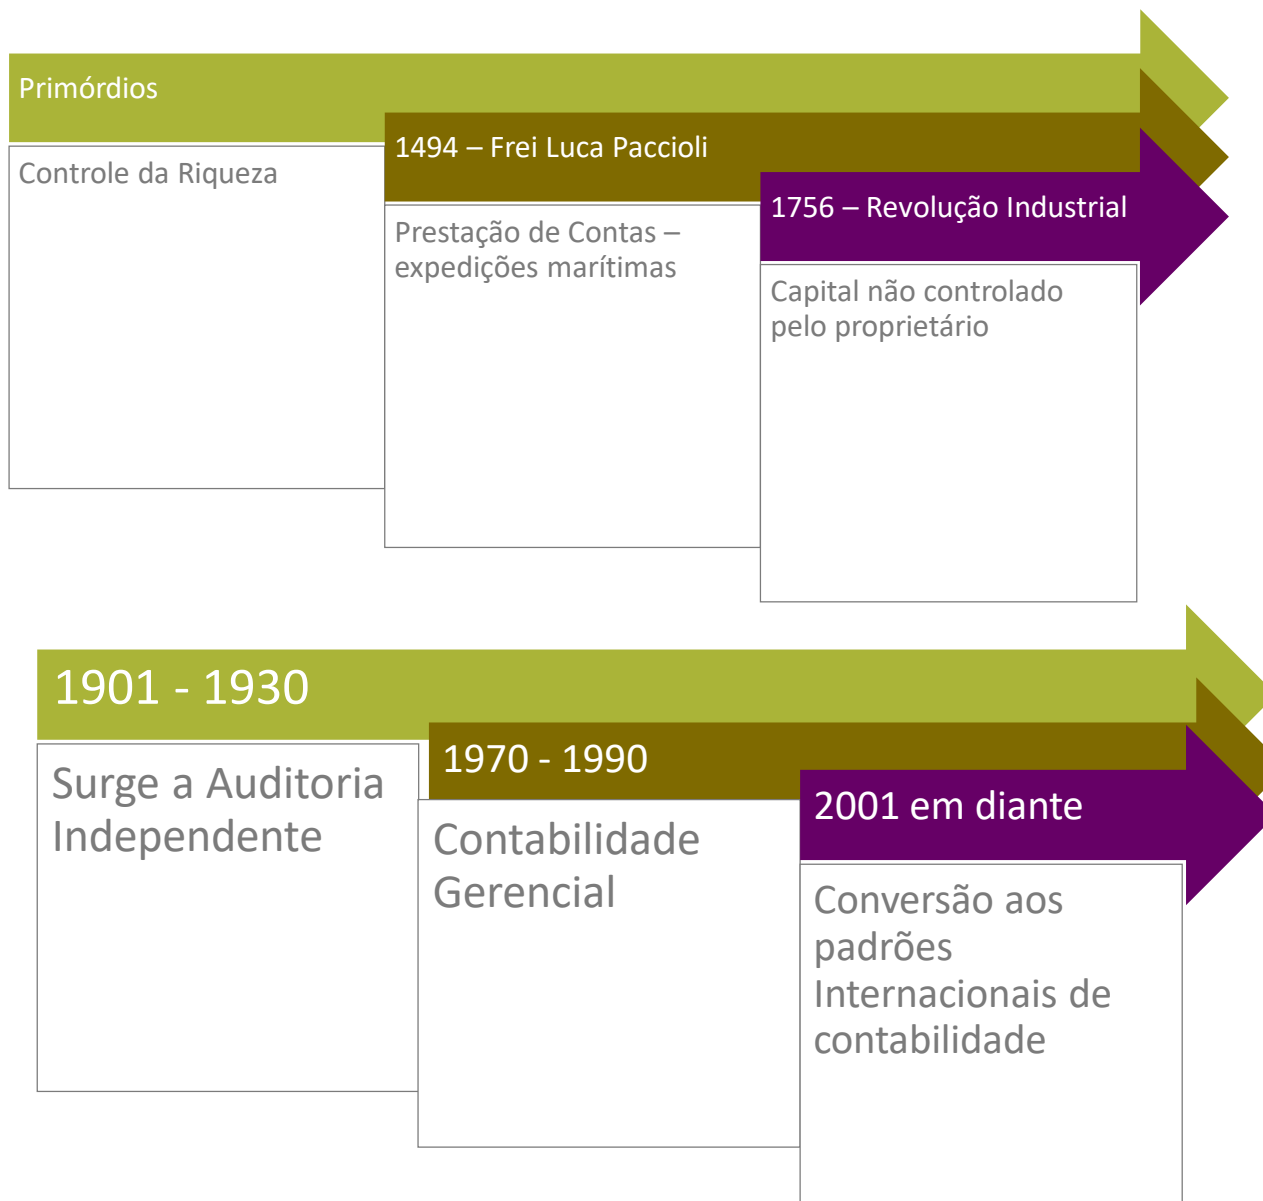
Primórdios

Controle da Riqueza

1494 – Frei Luca Paccioli

Prestação de Contas – expedições marítimas

1756 – Revolução Industrial

Capital não controlado pelo proprietário

1901 - 1930

Surge a Auditoria Independente

1970 - 1990

Contabilidade Gerencial

2001 em diante

Conversão aos padrões Internacionais de contabilidade